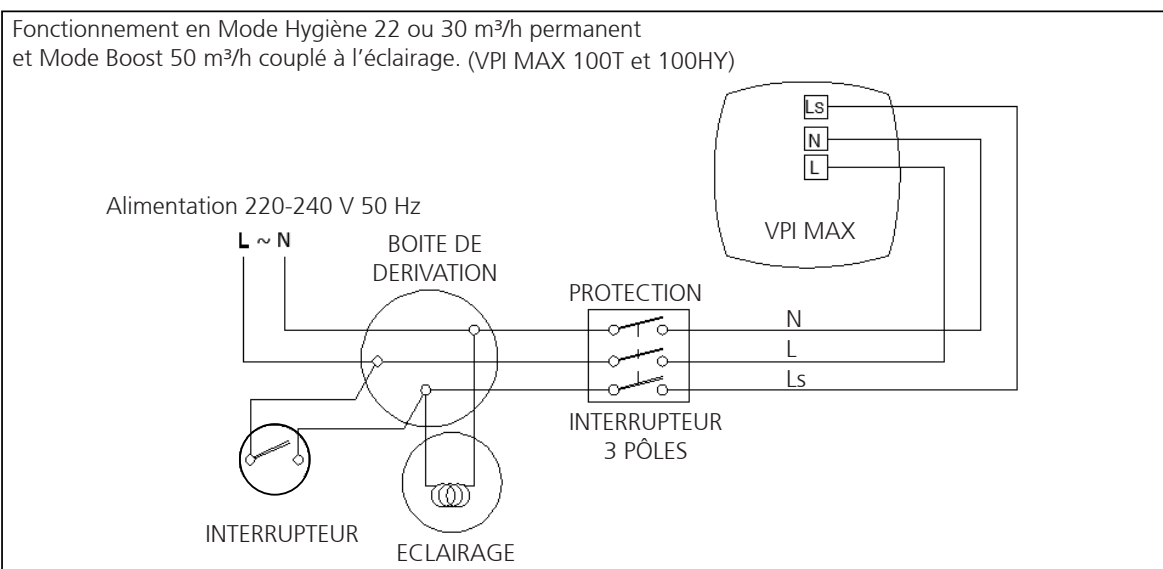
Fonctionnement en Mode Hygiène 22 ou 30 m³/h permanent et Mode Boost 50 m³/h couplé à l'éclairage. (VPI MAX 100T et 100HY)

Ls
N
L
VPI MAX

Alimentation 220-240 V 50 Hz
L ~ N

BOITE DE DERIVATION

PROTECTION

N
L
Ls

INTERRUPTEUR 3 PÔLES

INTERRUPTEUR

ECLAIRAGE